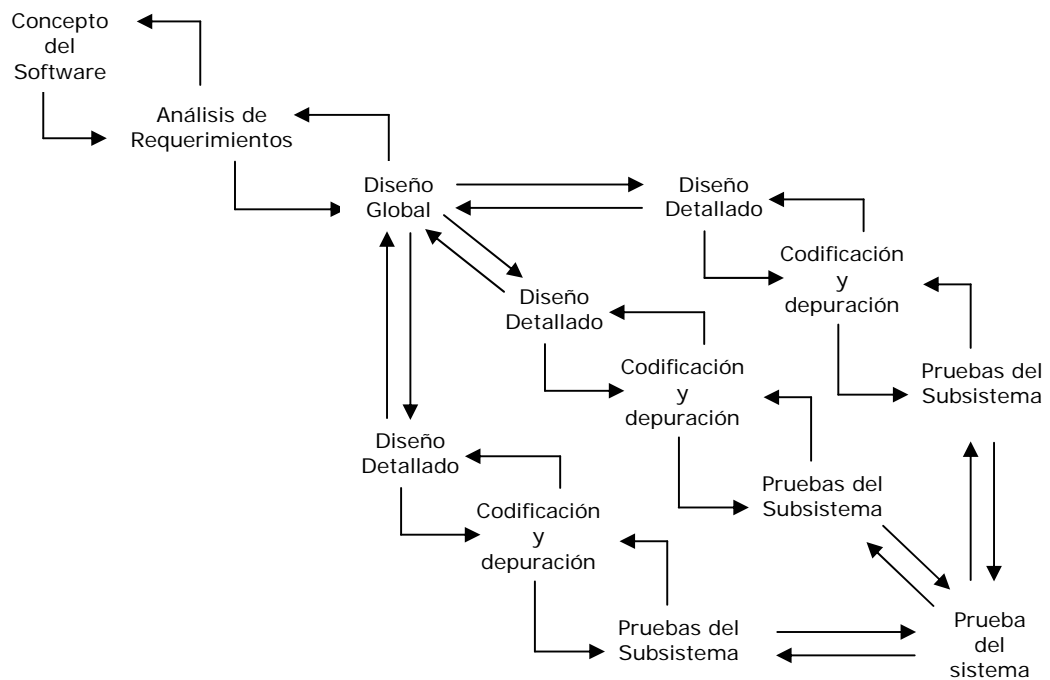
Concepto del Software

Análisis de Requerimientos

Diseño Global

Diseño Detallado

Codificación y depuración

Pruebas del Subsistema

Diseño Detallado

Codificación y depuración

Pruebas del Subsistema

Diseño Detallado

Codificación y depuración

Pruebas del Subsistema

Prueba del sistema